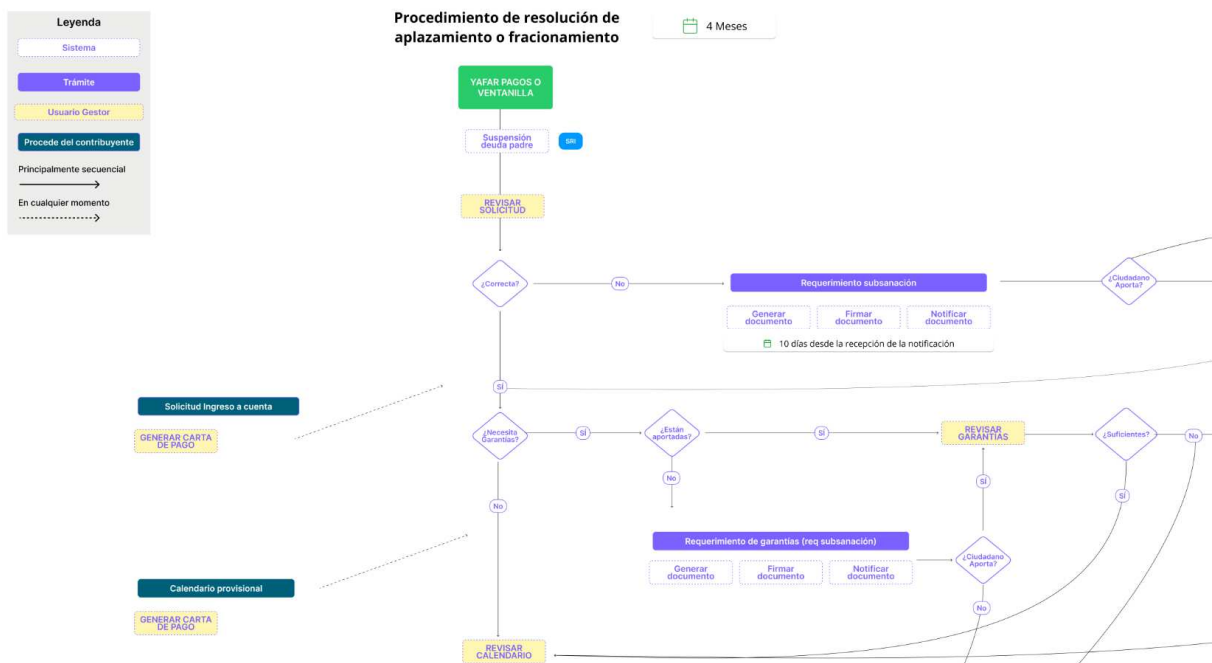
Leyenda

Sistema

Trámite

Usuario Gestor

Procede del contribuyente

Principalmente secuencial

En cualquier momento

Procedimiento de resolución de aplazamiento o fracionamiento

4 Meses

YAFAR PAGOS O VENTANILLA

Suspensión deuda padre

SRI

REVISAR SOLICITUD

¿Correcta?

No

Requerimiento subsanación

Generar documento

Firmar documento

Notificar documento

10 días desde la recepción de la notificación

¿Ciudadano Aporta?

SÍ

Solicitud Ingreso a cuenta

GENERAR CARTA DE PAGO

¿Necesita Garantías?

SÍ

¿Están aportadas?

SÍ

REVISAR GARANTÍAS

¿Suficientes?

No

No

SÍ

SÍ

No

Requerimiento de garantías (req subsanación)

Generar documento

Firmar documento

Notificar documento

¿Ciudadano Aporta?

No

Calendario provisional

GENERAR CARTA DE PAGO

REVISAR CALENDARIO